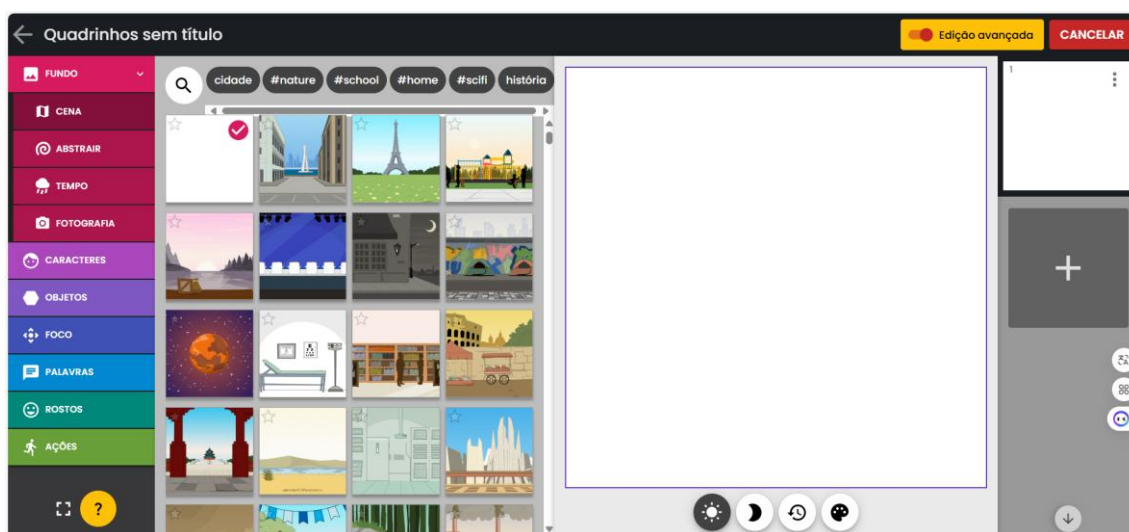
Quadrinhos sem título

Edição avançada

CANCELAR

FUNDO

CENA

ABSTRAIR

TEMPO

FOTOGRAFIA

CARACTERES

OBJETOS

FOCO

PALAVRAS

ROSTOS

AÇÕES

?

cidade

#nature

#school

#home

#scifi

história

1

+